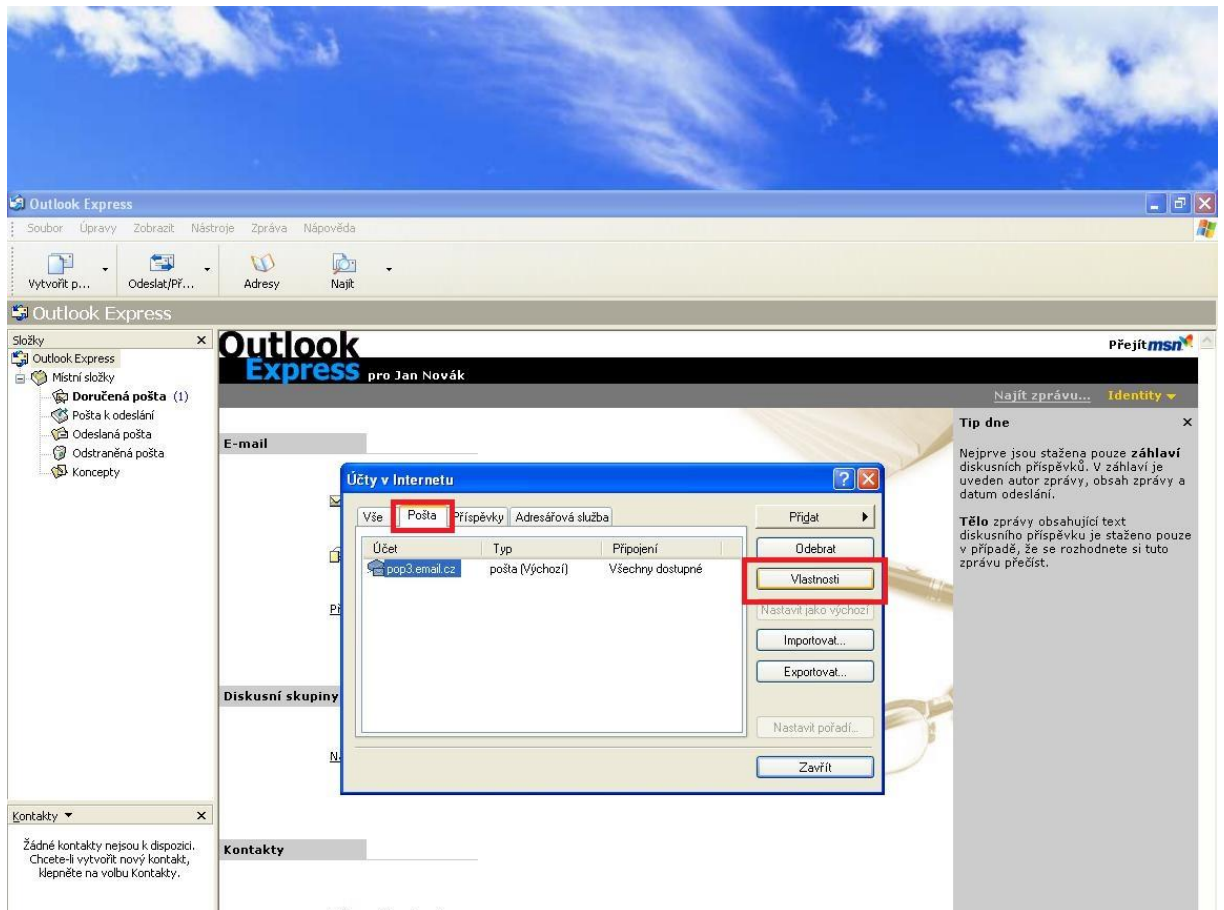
Outlook Express

Soubor Úpravy Zobrazit Nástroje Zpráva Nápověda

Vytvořit p... Odeslat/Př... Adresy Najít

Outlook Express

Složky
Outlook Express
Místní složky
Doručená pošta (1)
Pošta k odeslání
Odeslaná pošta
Odstraněná pošta
Koncepty

Outlook Express pro Jan Novák

Přejít msn

Najít zprávu... Identity

E-mail

Diskusní skupiny

Kontakty

Tip dne

Nejprve jsou stažena pouze **záhlaví** diskusních příspěvků. V záhlaví je uveden autor zprávy, obsah zprávy a datum odeslání.

**Tělo** zprávy obsahující text diskusního příspěvku je staženo pouze v případě, že se rozhodnete si tuto zprávu přečíst.

Účty v Internetu

Vše Pošta Příspěvky Adresářová služba

| Účet | Typ | Připojení |
|---|---|---|
| pop3.email.cz | pošta (Výchozí) | Všechny dostupné |

Přidat
Odebrat
Vlastnosti
Nastavit jako výchozí
Importovat...
Exportovat...
Nastavit pořadí...
Zavřít

Kontakty
Žádné kontakty nejsou k dispozici. Chcete-li vytvořit nový kontakt, klepněte na volbu Kontakty.